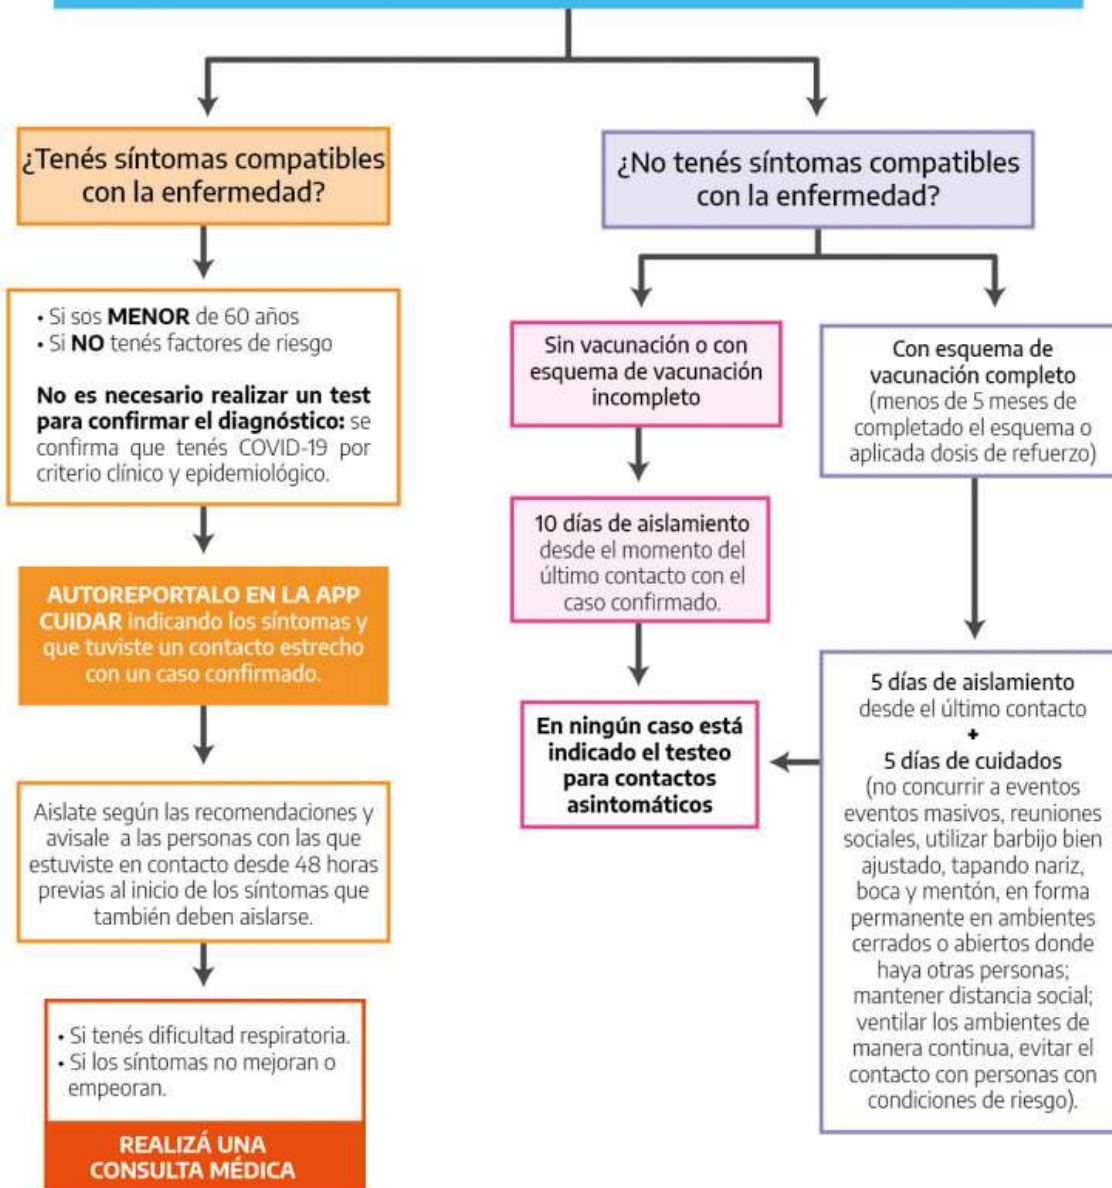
¿Tenés síntomas compatibles con la enfermedad?

• Si sos **MENOR** de 60 años
• Si **NO** tenés factores de riesgo

**No es necesario realizar un test para confirmar el diagnóstico:** se confirma que tenés COVID-19 por criterio clínico y epidemiológico.

**AUTOREPORTALO EN LA APP CUIDAR** indicando los síntomas y que tuviste un contacto estrecho con un caso confirmado.

Aislate según las recomendaciones y avisale a las personas con las que estuviste en contacto desde 48 horas previas al inicio de los síntomas que también deben aislarse.

• Si tenés dificultad respiratoria.
• Si los síntomas no mejoran o empeoran.

**REALIZÁ UNA CONSULTA MÉDICA**

¿No tenés síntomas compatibles con la enfermedad?

Sin vacunación o con esquema de vacunación incompleto

10 días de aislamiento desde el momento del último contacto con el caso confirmado.

**En ningún caso está indicado el testeo para contactos asintomáticos**

Con esquema de vacunación completo (menos de 5 meses de completado el esquema o aplicada dosis de refuerzo)

5 días de aislamiento desde el último contacto
+
5 días de cuidados (no concurrir a eventos eventos masivos, reuniones sociales, utilizar barbijo bien ajustado, tapando nariz, boca y mentón, en forma permanente en ambientes cerrados o abiertos donde haya otras personas; mantener distancia social; ventilar los ambientes de manera continua, evitar el contacto con personas con condiciones de riesgo).